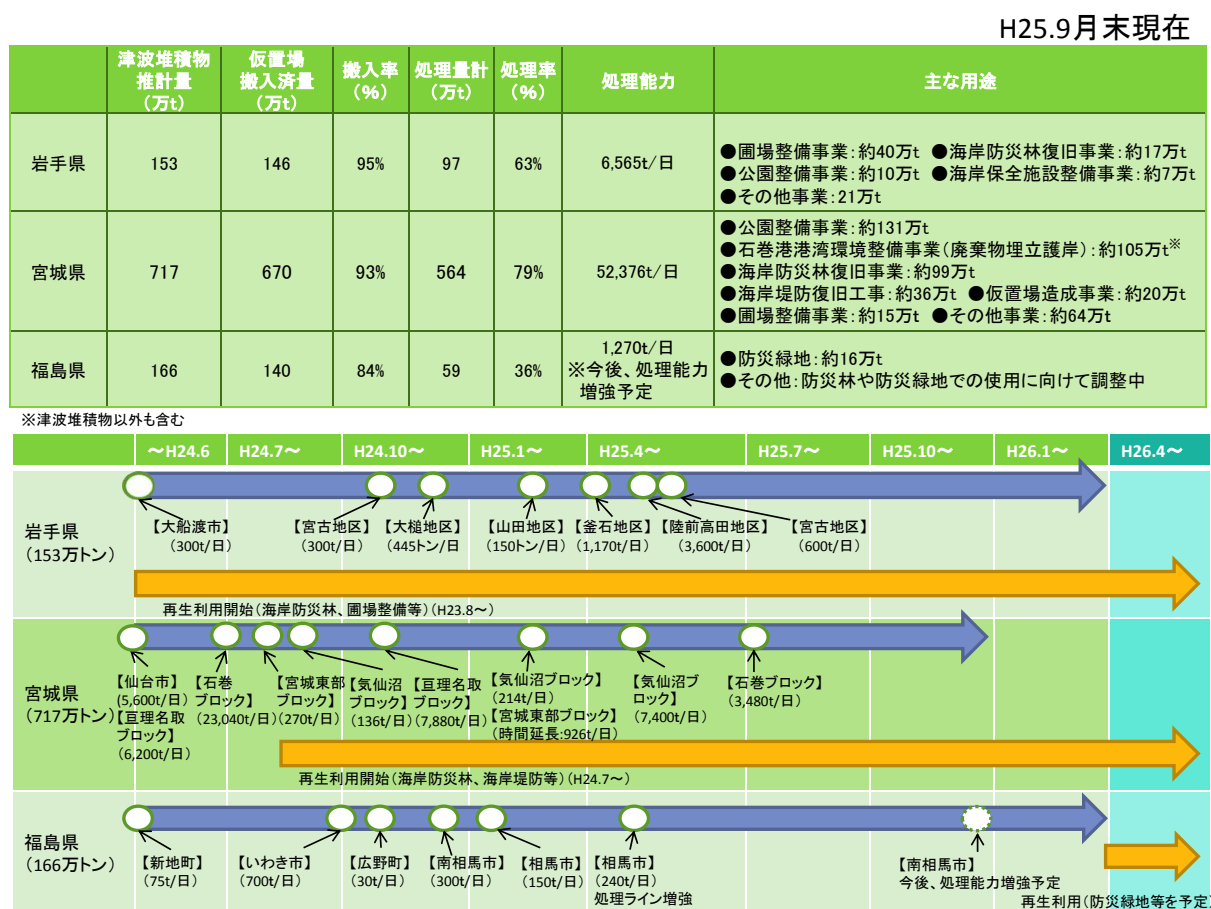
H25.9月末現在

|  | 津波堆積物推計量（万t） | 仮置場搬入済量（万t） | 搬入率（%） | 処理量計（万t） | 処理率（%） | 処理能力 | 主な用途 |
|---|---|---|---|---|---|---|---|
| 岩手県 | 153 | 146 | 95% | 97 | 63% | 6,565t/日 | ●圃場整備事業：約40万t ●海岸防災林復旧事業：約17万t ●公園整備事業：約10万t ●海岸保全施設整備事業：約7万t ●その他事業：21万t |
| 宮城県 | 717 | 670 | 93% | 564 | 79% | 52,376t/日 | ●公園整備事業：約131万t ●石巻港湾環境整備事業（廃棄物埋立護岸）：約105万t※ ●海岸防災林復旧事業：約99万t ●海岸堤防復旧工事：約36万t ●仮置場造成事業：約20万t ●圃場整備事業：約15万t ●その他事業：約64万t |
| 福島県 | 166 | 140 | 84% | 59 | 36% | 1,270t/日 ※今後、処理能力増強予定 | ●防災緑地：約16万t ●その他：防災林や防災緑地での使用に向けて調整中 |

※津波堆積物以外も含む

～H24.6　H24.7～　H24.10～　H25.1～　H25.4～　H25.7～　H25.10～　H26.1～　H26.4～

岩手県（153万トン）
【大船渡市】（300t/日）【宮古地区】（300t/日）【大槌地区】（445トン/日）【山田地区】（150トン/日）【釜石地区】（1,170t/日）【陸前高田地区】（3,600t/日）【宮古地区】（600t/日）
再生利用開始（海岸防災林、圃場整備等）（H23.8～）

宮城県（717万トン）
【仙台市】（5,600t/日）【亘理名取ブロック】（6,200t/日）【石巻ブロック】（23,040t/日）【宮城東部ブロック】（270t/日）【気仙沼ブロック】（136t/日）【亘理名取ブロック】（7,880t/日）【気仙沼ブロック】（214t/日）【宮城東部ブロック】（時間延長:926t/日）【気仙沼ブロック】（7,400t/日）【石巻ブロック】（3,480t/日）
再生利用開始（海岸防災林、海岸堤防等）（H24.7～）

福島県（166万トン）
【新地町】（75t/日）【いわき市】（700t/日）【広野町】（30t/日）【南相馬市】（300t/日）【相馬市】（150t/日）【相馬市】（240t/日）処理ライン増強 【南相馬市】今後、処理能力増強予定
再生利用（防災緑地等を予定）